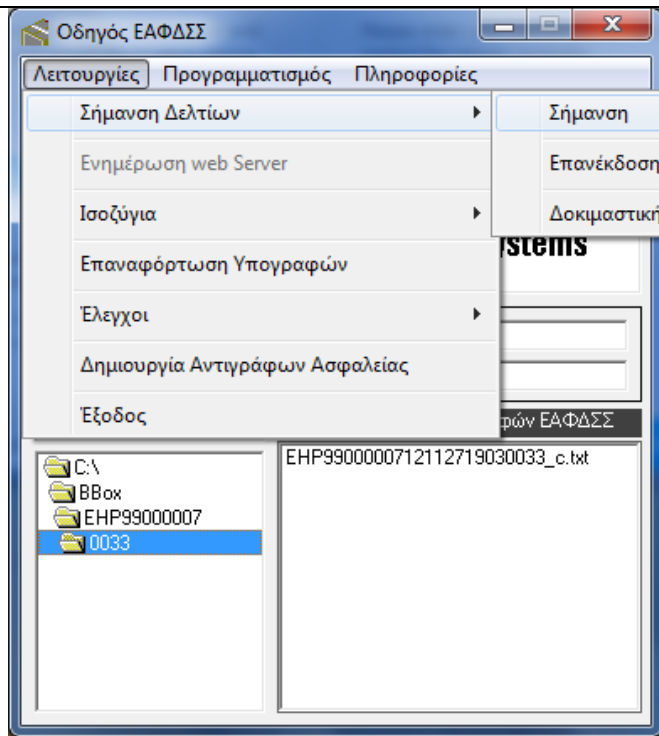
Οδηγός ΕΑΦΔΣΣ

Λειτουργίες Προγραμματισμός Πληροφορίες

Σήμανση Δελτίων

Ενημέρωση web Server

Ισοζύγια

Επαναφόρτωση Υπογραφών

Έλεγχοι

Δημιουργία Αντιγράφων Ασφαλείας

Έξοδος

Σήμανση

Επανέκδοση

Δοκιμαστική

ystems

φών ΕΑΦΔΣΣ

C:\
BBox
EHP99000007
0033

EHP99000007121127190300033_c.txt